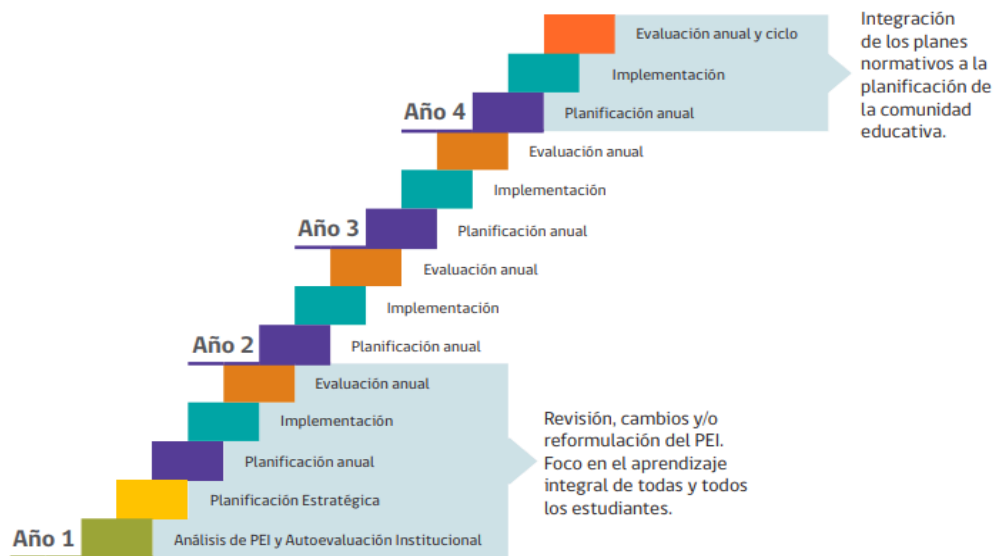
Evaluación anual y ciclo
Implementación
Año 4
Planificación anual
Evaluación anual
Implementación
Año 3
Planificación anual
Evaluación anual
Implementación
Año 2
Planificación anual
Evaluación anual
Implementación
Planificación anual
Planificación Estratégica
Año 1
Análisis de PEI y Autoevaluación Institucional

Integración de los planes normativos a la planificación de la comunidad educativa.

Revisión, cambios y/o reformulación del PEI. Foco en el aprendizaje integral de todas y todos los estudiantes.